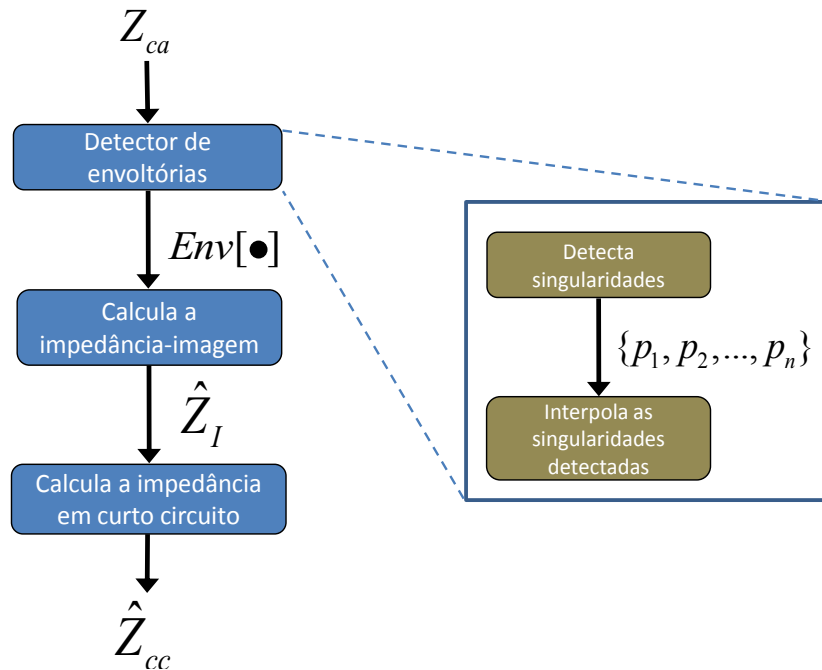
$Z_{ca}$

Detector de envoltórias

$Env[\bullet]$

Calcula a impedância-imagem

$\hat{Z}_I$

Calcula a impedância em curto circuito

$\hat{Z}_{cc}$

Detecta singularidades

$\{p_1, p_2, ..., p_n\}$

Interpola as singularidades detectadas